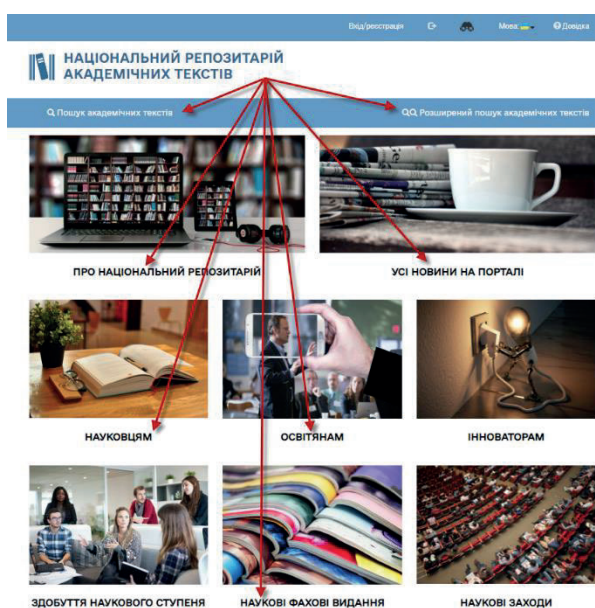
Вхід/реєстрація Мова: Довідка

НАЦІОНАЛЬНИЙ РЕПОЗИТАРІЙ АКАДЕМІЧНИХ ТЕКСТІВ

Пошук академічних текстів

Розширений пошук академічних текстів

ПРО НАЦІОНАЛЬНИЙ РЕПОЗИТАРІЙ

УСІ НОВИНИ НА ПОРТАЛІ

НАУКОВЦЯМ

ОСВІТЯНАМ

ІННОВАТОРАМ

ЗДОБУТТЯ НАУКОВОГО СТУПЕНЯ

НАУКОВІ ФАХОВІ ВИДАННЯ

НАУКОВІ ЗАХОДИ